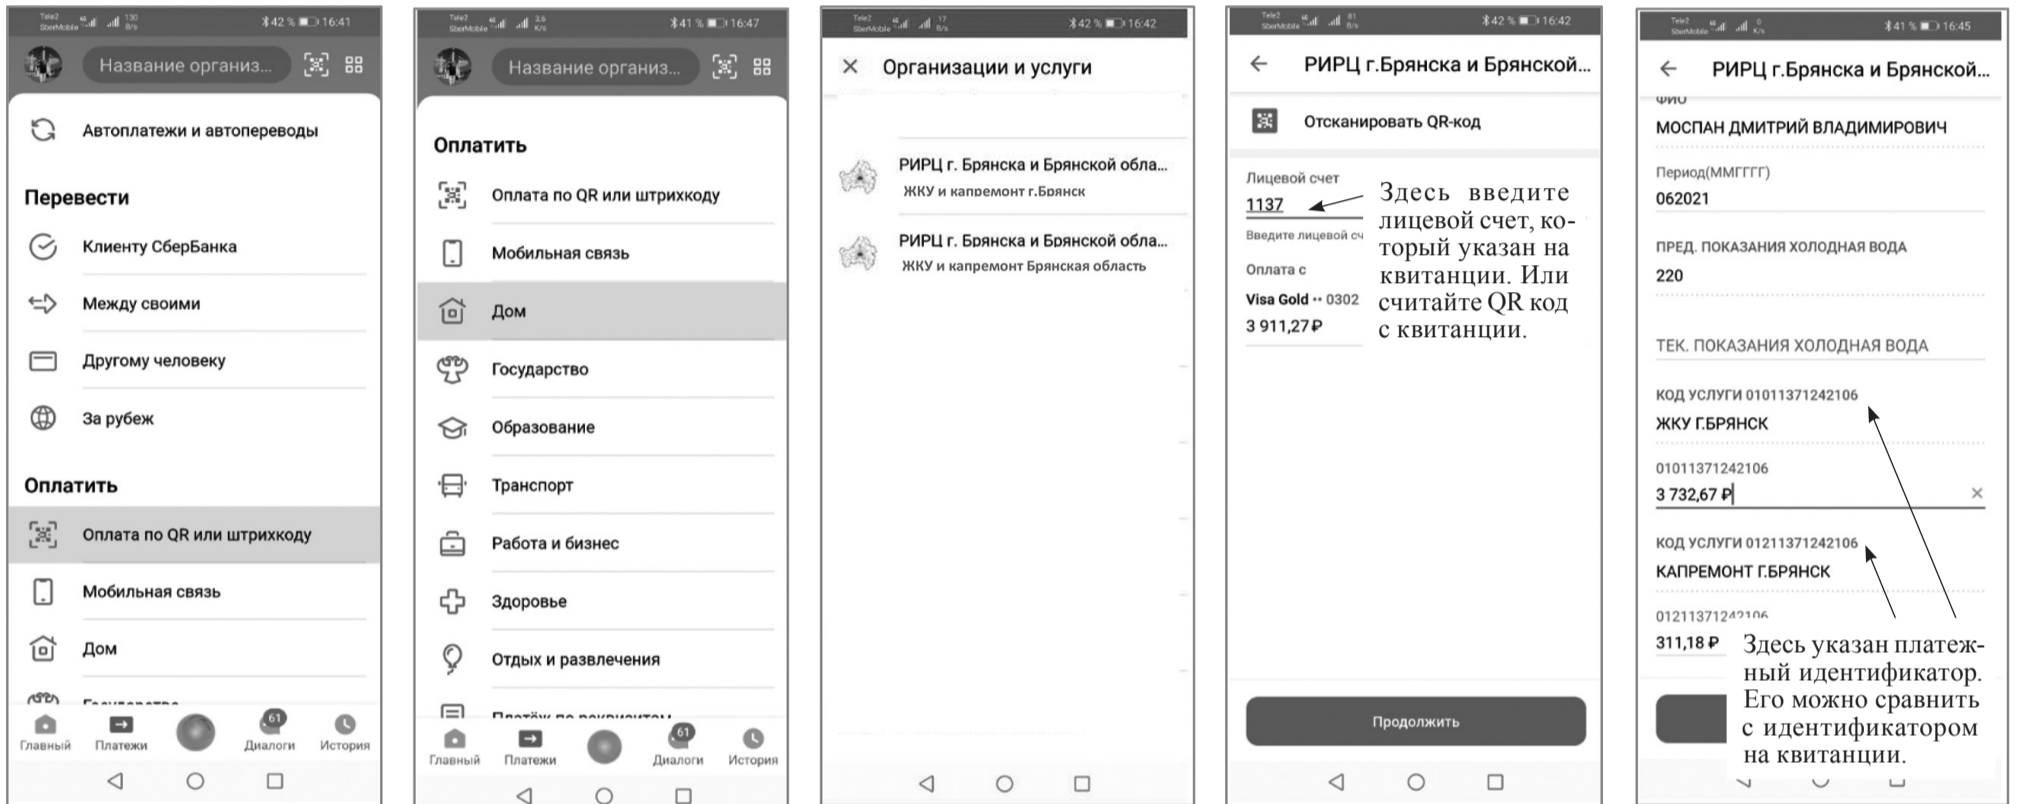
Tele2 SberMobile 130 B/s 42 % 16:41
Название организ...
Автоплатежи и автопереводы
Перевести
Клиенту СберБанка
Между своими
Другому человеку
За рубеж
Оплатить
Оплата по QR или штрихкоду
Мобильная связь
Дом
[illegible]
Главный
Платежи
61
Диалоги
История

Tele2 SberMobile 3,6 K/s 41 % 16:47
Название организ...
Оплатить
Оплата по QR или штрихкоду
Мобильная связь
Дом
Государство
Образование
Транспорт
Работа и бизнес
Здоровье
Отдых и развлечения
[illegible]
Главный
Платежи
61
Диалоги
История

Tele2 SberMobile 17 B/s 42 % 16:42
Организации и услуги
РИРЦ г. Брянска и Брянской обла...
ЖКУ и капремонт г.Брянск
РИРЦ г. Брянска и Брянской обла...
ЖКУ и капремонт Брянская область

Tele2 SberMobile 81 B/s 42 % 16:42
РИРЦ г.Брянска и Брянской...
Отсканировать QR-код
Лицевой счет
1137
Введите лицевой сч
Оплата с
Visa Gold •• 0302
3 911,27 ₽
Здесь введите лицевой счет, который указан на квитанции. Или считайте QR код с квитанции.
Продолжить

Tele2 SberMobile 0 K/s 41 % 16:45
РИРЦ г.Брянска и Брянской...
ФИО
МОСПАН ДМИТРИЙ ВЛАДИМИРОВИЧ
Период(ММГГГГ)
062021
ПРЕД. ПОКАЗАНИЯ ХОЛОДНАЯ ВОДА
220
ТЕК. ПОКАЗАНИЯ ХОЛОДНАЯ ВОДА
КОД УСЛУГИ 01011371242106
ЖКУ Г.БРЯНСК
01011371242106
3 732,67 ₽
КОД УСЛУГИ 01211371242106
КАПРЕМОНТ Г.БРЯНСК
01211371242106
311,18 ₽
Здесь указан платежный идентификатор. Его можно сравнить с идентификатором на квитанции.